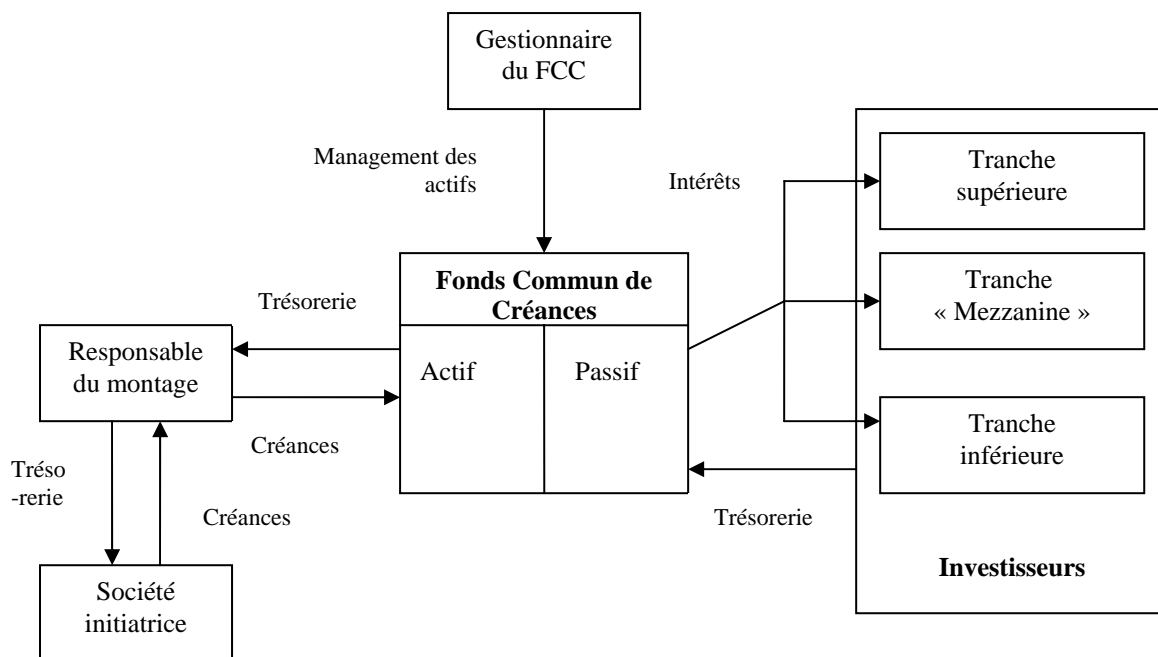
Gestionnaire du FCC

Management des actifs

Intérêts

Tranche supérieure

Tranche « Mezzanine »

Tranche inférieure

Fonds Commun de Créances

Actif

Passif

Trésorerie

Responsable du montage

Créances

Tréso -rerie

Créances

Trésorerie

Société initiatrice

Investisseurs